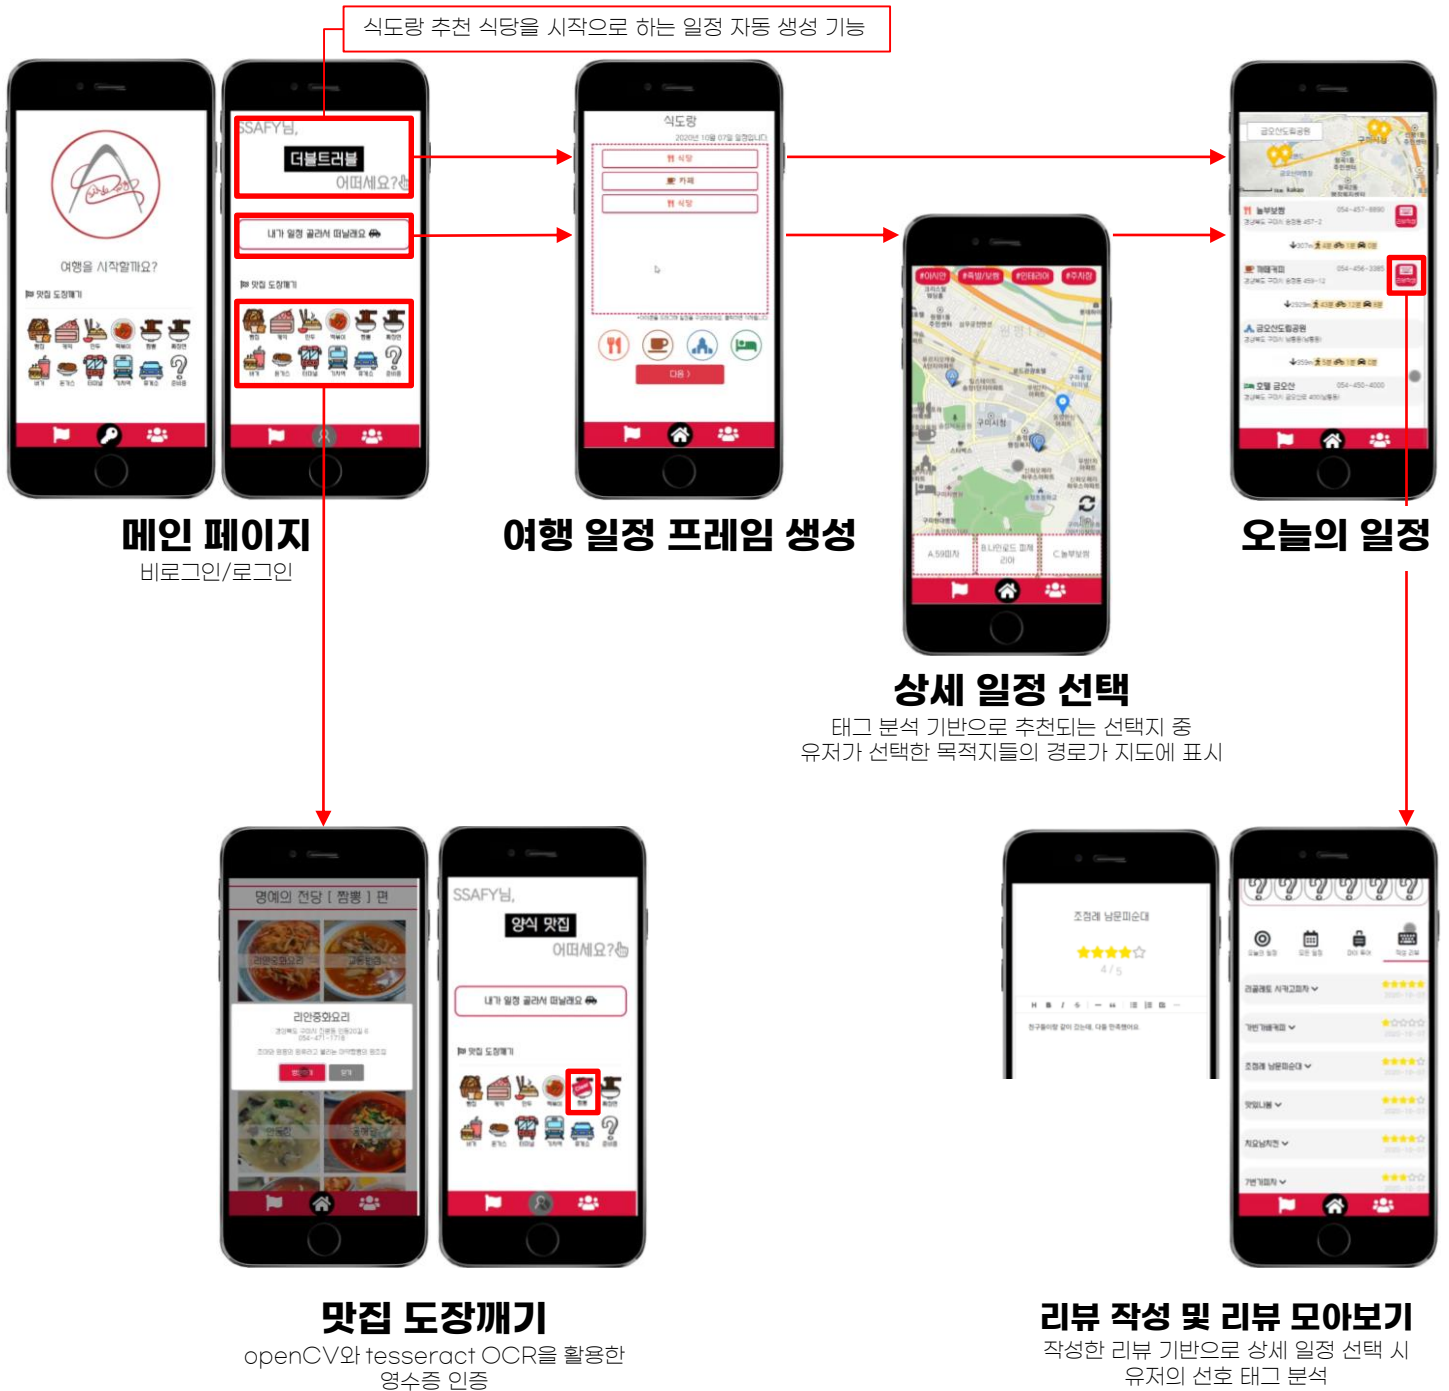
식도랑 추천 식당을 시작으로 하는 일정 자동 생성 기능

여행을 시작할까요?

맛집 도장깨기

SSAFY님,

더블트러블

어떠세요?

내가 일정 골라서 떠날래요

맛집 도장깨기

식도랑

2020년 10월 07일 일정입니다.

식당

카페

식당

다음

#아시안 #족발/보쌈 #인테리어 #주차장

구미시청

오늘의 일정

메인 페이지

비로그인/로그인

여행 일정 프레임 생성

상세 일정 선택

태그 분석 기반으로 추천되는 선택지 중 유저가 선택한 목적지들의 경로가 지도에 표시

명예의 전당 [ 짬뽕 ] 편

리안중화요리

SSAFY님,

양식 맛집

어떠세요?

내가 일정 골라서 떠날래요

맛집 도장깨기

조첨레 남문피순대

4 / 5

맛집 도장깨기

openCV와 tesseract OCR을 활용한 영수증 인증

리뷰 작성 및 리뷰 모아보기

작성한 리뷰 기반으로 상세 일정 선택 시 유저의 선호 태그 분석